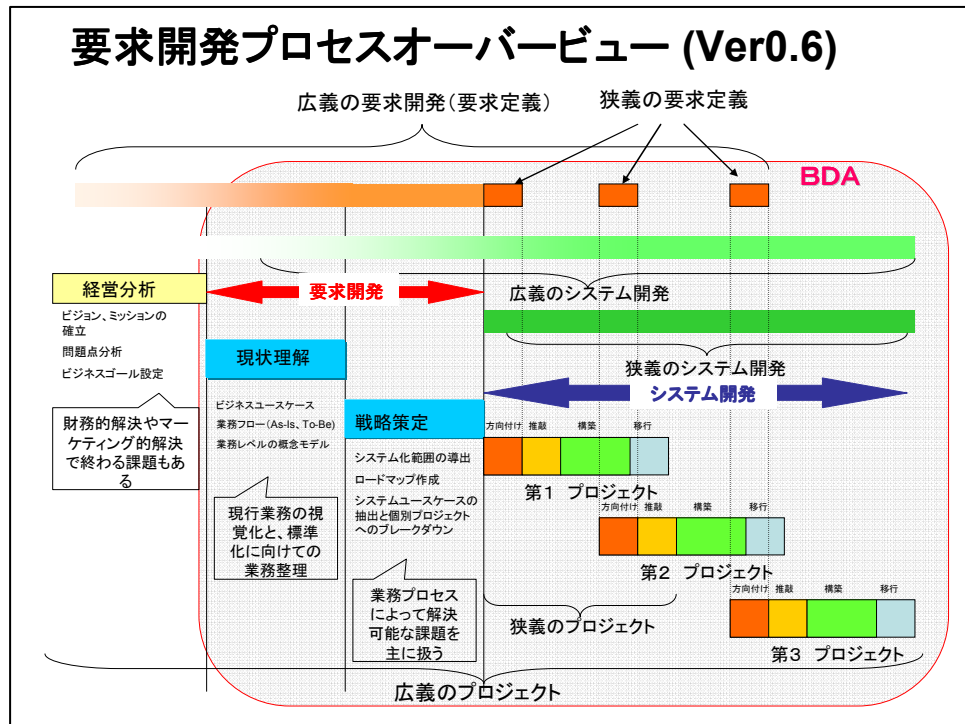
要求開発プロセスオーバービュー (Ver0.6)

広義の要求開発(要求定義)

狭義の要求定義

BDA

経営分析

要求開発

広義のシステム開発

ビジョン、ミッションの確立
問題点分析
ビジネスゴール設定

現状理解

狭義のシステム開発

システム開発

財務的解決やマーケティング的解決で終わる課題もある

ビジネスユースケース
業務フロー(As-Is、To-Be)
業務レベルの概念モデル

戦略策定

方向付け 推敲 構築 移行

システム化範囲の導出
ロードマップ作成
システムユースケースの抽出と個別プロジェクトへのブレークダウン

第1 プロジェクト

方向付け 推敲 構築 移行

現行業務の視覚化と、標準化に向けての業務整理

第2 プロジェクト

方向付け 推敲 構築 移行

業務プロセスによって解決可能な課題を主に扱う

狭義のプロジェクト

第3 プロジェクト

広義のプロジェクト